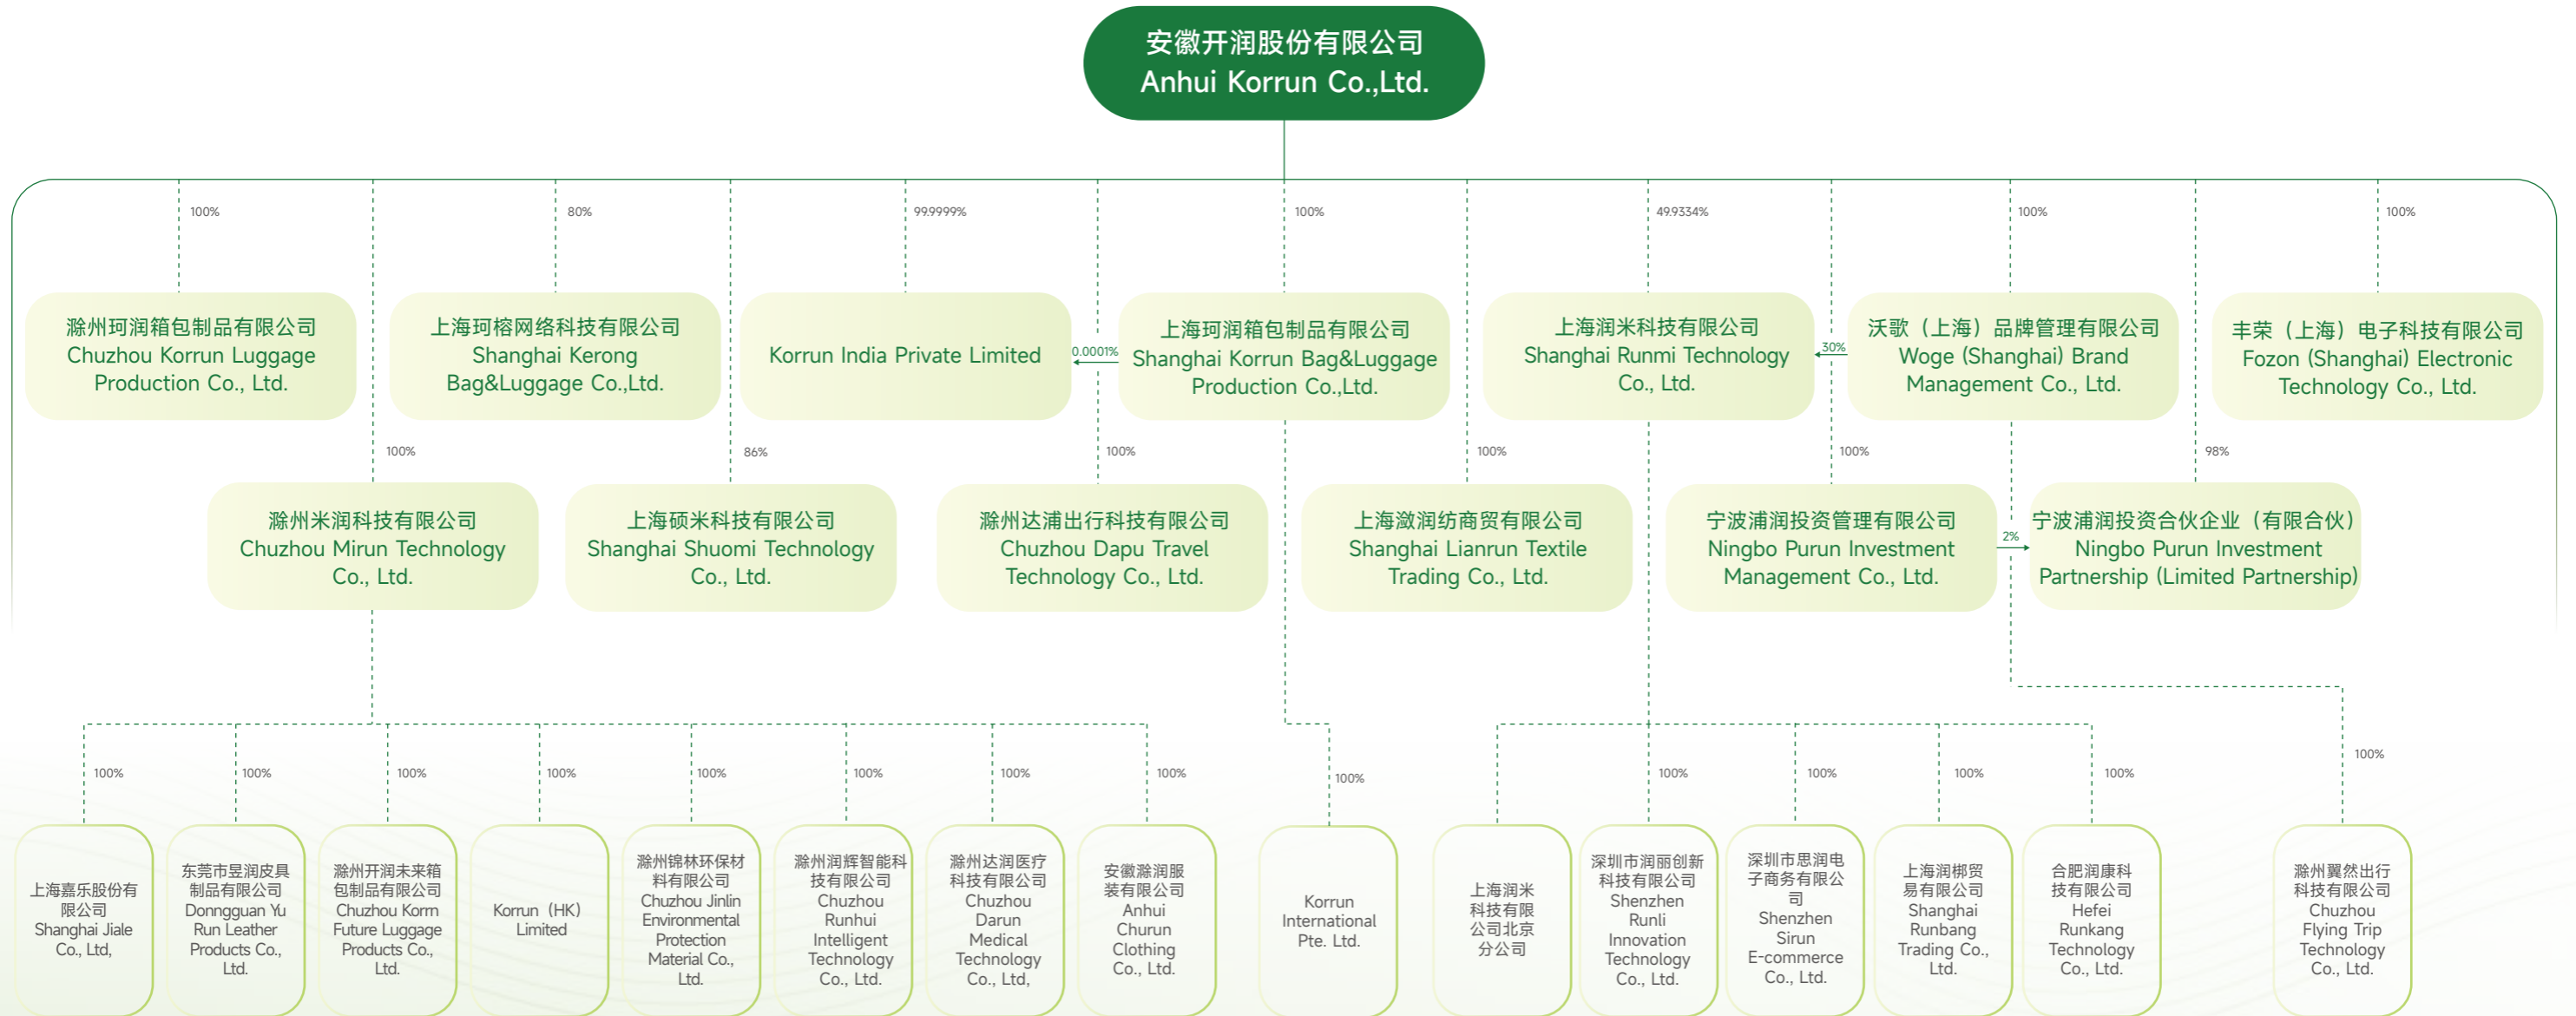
安徽开润股份有限公司
Anhui Korrun Co.,Ltd.

100%
80%
99.9999%
100%
49.9334%
100%
100%

滁州珂润箱包制品有限公司
Chuzhou Korrun Luggage Production Co., Ltd.

上海珂榕网络科技有限公司
Shanghai Kerong Bag&Luggage Co.,Ltd.

Korrun India Private Limited

0.0001%

上海珂润箱包制品有限公司
Shanghai Korrun Bag&Luggage Production Co.,Ltd.

上海润米科技有限公司
Shanghai Runmi Technology Co., Ltd.

30%

沃歌（上海）品牌管理有限公司
Woge (Shanghai) Brand Management Co., Ltd.

丰荣（上海）电子科技有限公司
Fozon (Shanghai) Electronic Technology Co., Ltd.

100%
86%
100%
100%
100%
98%

滁州米润科技有限公司
Chuzhou Mirun Technology Co., Ltd.

上海硕米科技有限公司
Shanghai Shuomi Technology Co., Ltd.

滁州达浦出行科技有限公司
Chuzhou Dapu Travel Technology Co., Ltd.

上海溵润纺商贸有限公司
Shanghai Lianrun Textile Trading Co., Ltd.

宁波浦润投资管理有限公司
Ningbo Purun Investment Management Co., Ltd.

2%

宁波浦润投资合伙企业（有限合伙）
Ningbo Purun Investment Partnership (Limited Partnership)

100%
100%
100%
100%
100%
100%
100%
100%
100%
100%
100%
100%
100%
100%

上海嘉乐股份有限公司
Shanghai Jiale Co., Ltd,

东莞市昱润皮具制品有限公司
Donngguan Yu Run Leather Products Co., Ltd.

滁州开润未来箱包制品有限公司
Chuzhou Korrn Future Luggage Products Co., Ltd.

Korrun（HK）Limited

滁州锦林环保材料有限公司
Chuzhou Jinlin Environmental Protection Material Co., Ltd.

滁州润辉智能科技有限公司
Chuzhou Runhui Intelligent Technology Co., Ltd.

滁州达润医疗科技有限公司
Chuzhou Darun Medical Technology Co., Ltd,

安徽滁润服装有限公司
Anhui Churun Clothing Co., Ltd.

Korrun International Pte. Ltd.

上海润米科技有限公司北京分公司

深圳市润丽创新科技有限公司
Shenzhen Runli Innovation Technology Co., Ltd.

深圳市思润电子商务有限公司
Shenzhen Sirun E-commerce Co., Ltd.

上海润梆贸易有限公司
Shanghai Runbang Trading Co., Ltd.

合肥润康科技有限公司
Hefei Runkang Technology Co., Ltd.

滁州翼然出行科技有限公司
Chuzhou Flying Trip Technology Co., Ltd.